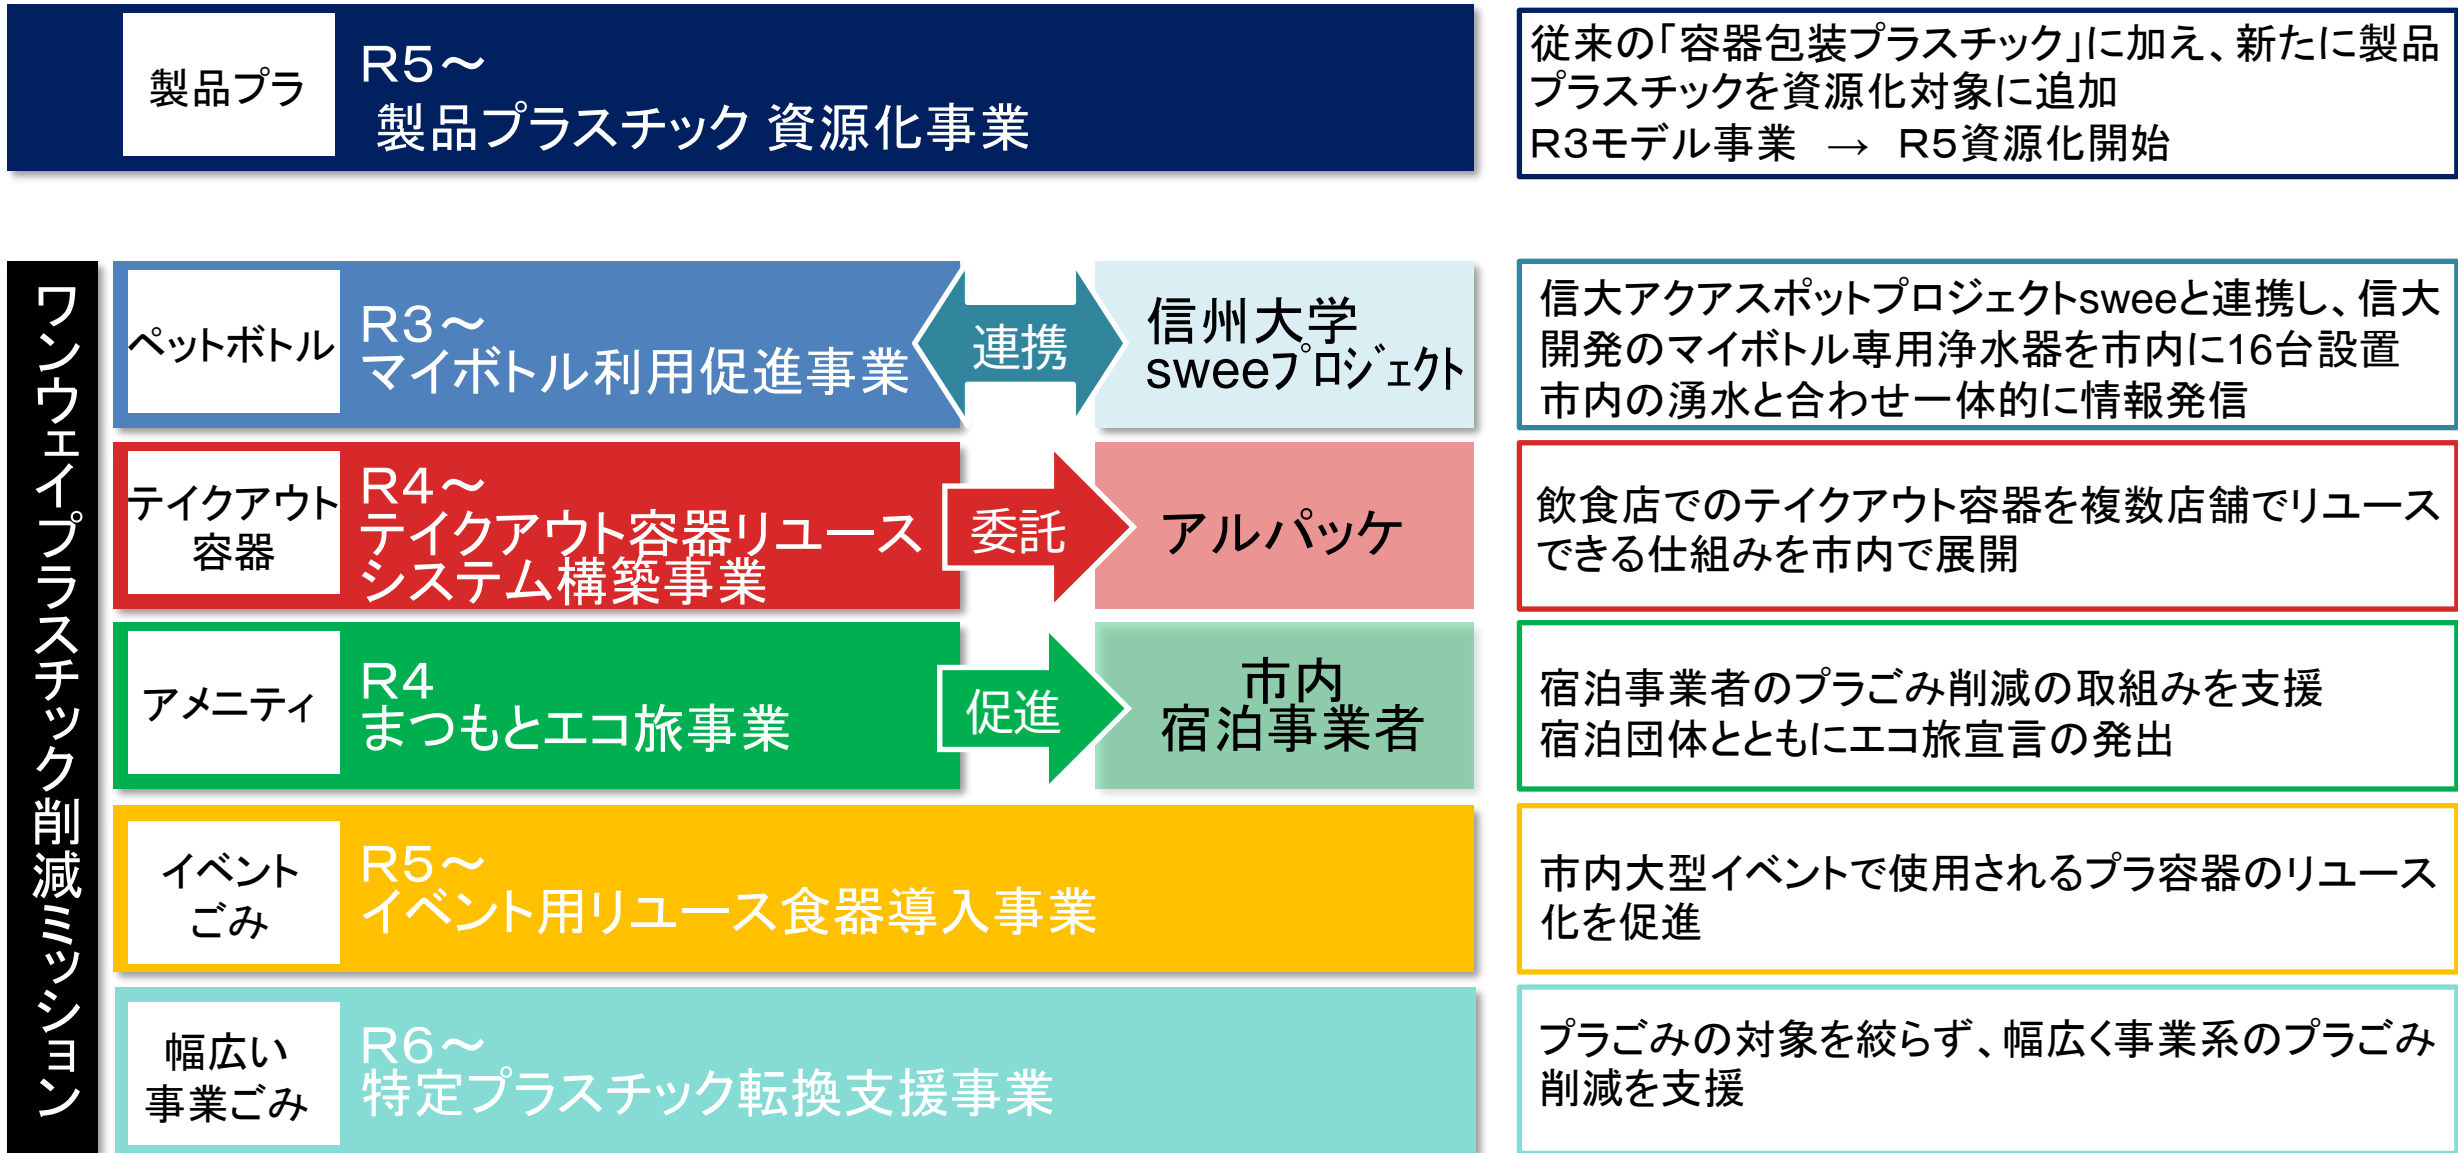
製品プラ

R5～
製品プラスチック 資源化事業

従来の「容器包装プラスチック」に加え、新たに製品プラスチックを資源化対象に追加
R3モデル事業 → R5資源化開始

ワンウェイプラスチック削減ミッション

ペットボトル

R3～
マイボトル利用促進事業

連携

信州大学
sweeプロジェクト

信大アクアスポットプロジェクトsweeと連携し、信大開発のマイボトル専用浄水器を市内に16台設置
市内の湧水と合わせ一体的に情報発信

テイクアウト容器

R4～
テイクアウト容器リユースシステム構築事業

委託

アルパッケ

飲食店でのテイクアウト容器を複数店舗でリユースできる仕組みを市内で展開

アメニティ

R4
まつもとエコ旅事業

促進

市内
宿泊事業者

宿泊事業者のプラごみ削減の取組みを支援
宿泊団体とともにエコ旅宣言の発出

イベントごみ

R5～
イベント用リユース食器導入事業

市内大型イベントで使用されるプラ容器のリユース化を促進

幅広い事業ごみ

R6～
特定プラスチック転換支援事業

プラごみの対象を絞らず、幅広く事業系のプラごみ削減を支援